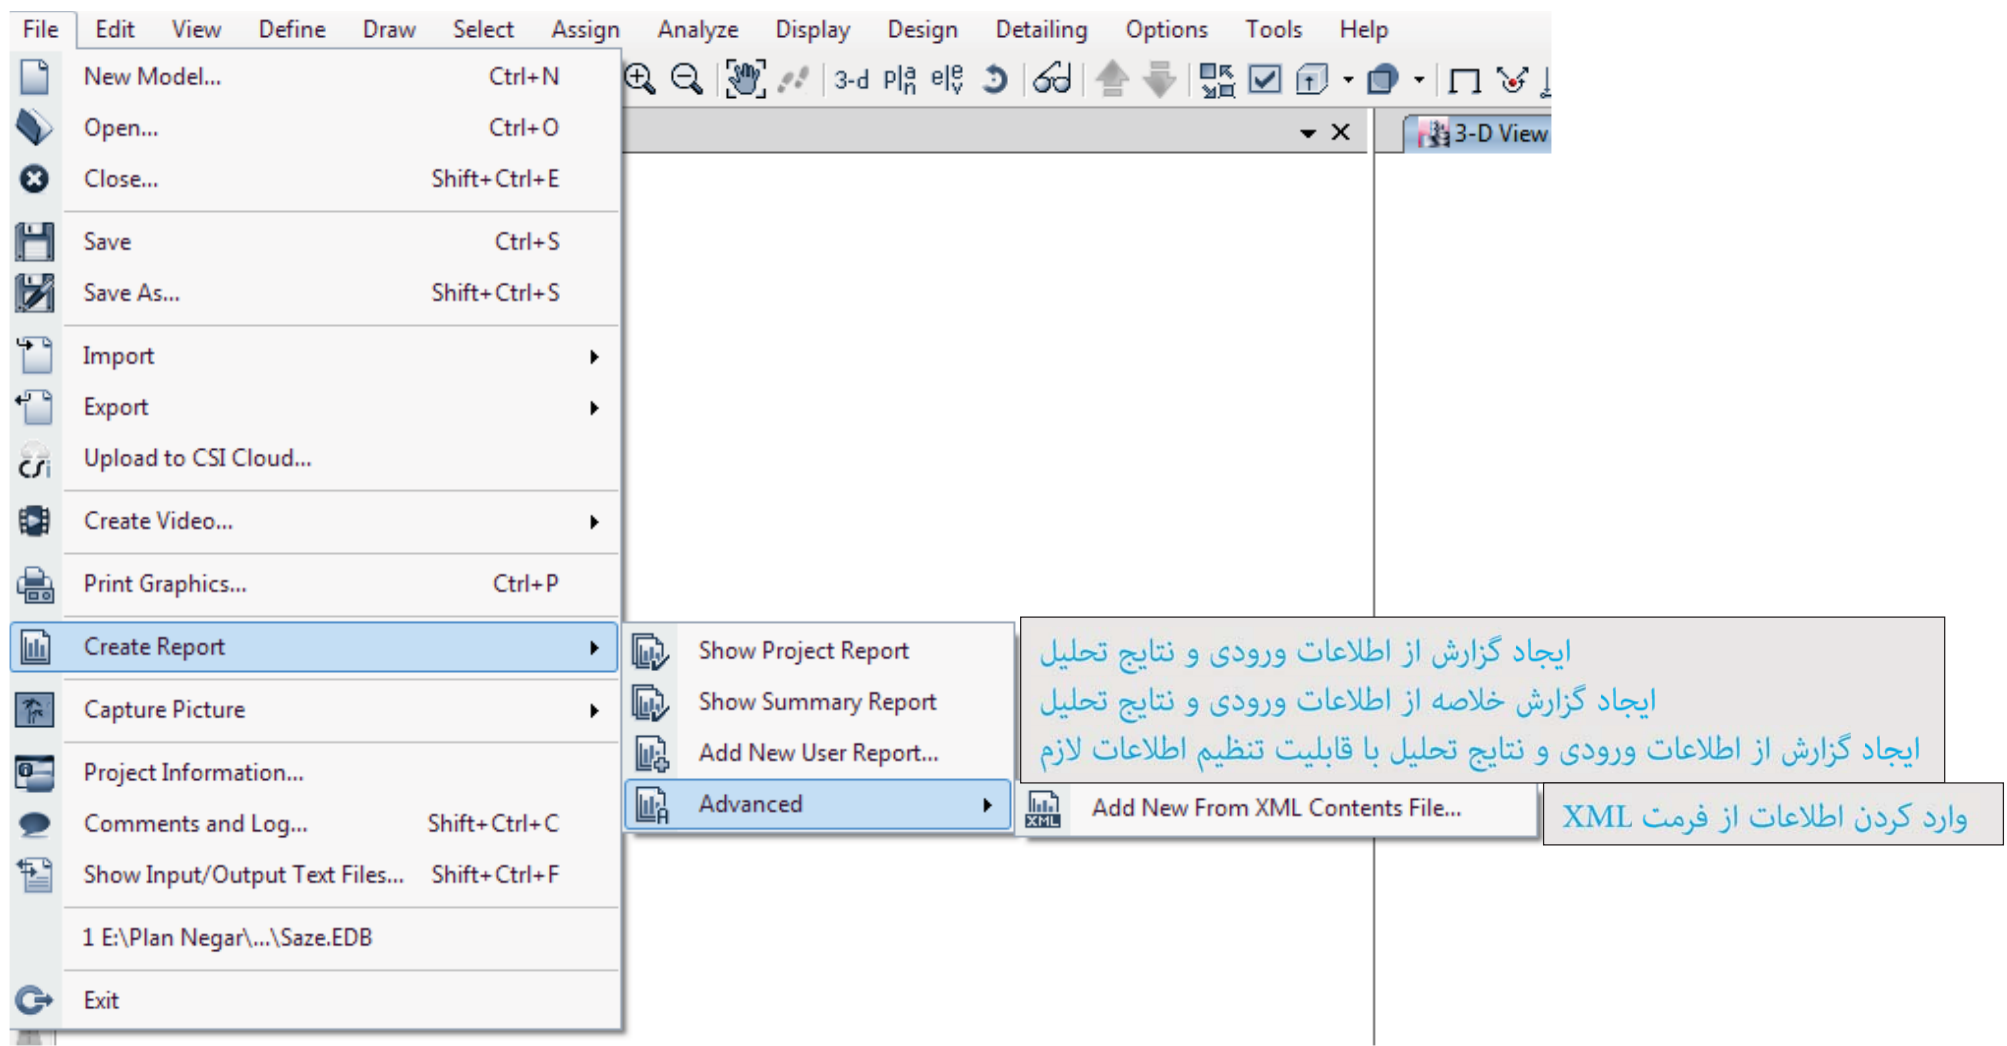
File Edit View Define Draw Select Assign Analyze Display Design Detailing Options Tools Help

3-d pla ele

3-D View

New Model... Ctrl+N
Open... Ctrl+O
Close... Shift+Ctrl+E
Save Ctrl+S
Save As... Shift+Ctrl+S
Import
Export
Upload to CSI Cloud...
Create Video...
Print Graphics... Ctrl+P
Create Report
Capture Picture
Project Information...
Comments and Log... Shift+Ctrl+C
Show Input/Output Text Files... Shift+Ctrl+F
1 E:\Plan Negar\...\Saze.EDB
Exit

Show Project Report
Show Summary Report
Add New User Report...
Advanced

Add New From XML Contents File...

ایجاد گزارش از اطلاعات ورودی و نتایج تحلیل
ایجاد گزارش خلاصه از اطلاعات ورودی و نتایج تحلیل
ایجاد گزارش از اطلاعات ورودی و نتایج تحلیل با قابلیت تنظیم اطلاعات لازم

وارد کردن اطلاعات از فرمت XML